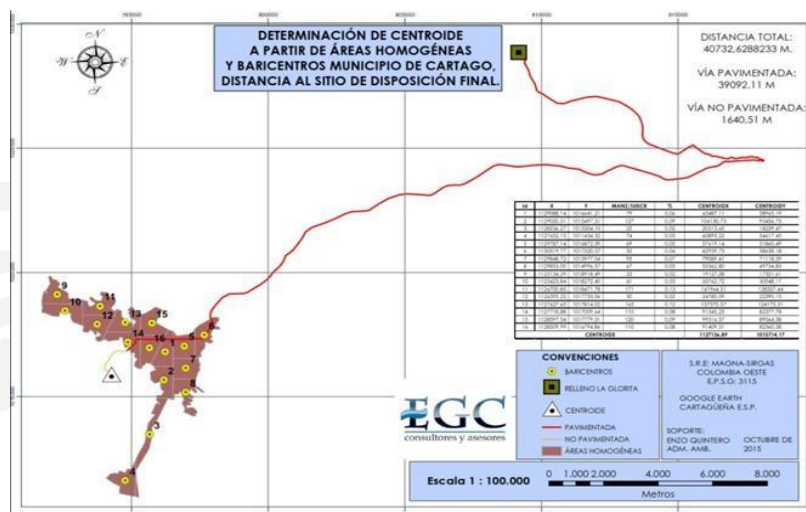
DETERMINACIÓN DE CENTROIDE A PARTIR DE ÁREAS HOMOGÉNEAS Y BARICENTROS MUNICIPIO DE CARTAGO, DISTANCIA AL SITIO DE DISPOSICIÓN FINAL.

DISTANCIA TOTAL: 40732.6288233 M.

VÍA PAVIMENTADA: 39092.11 M

VÍA NO PAVIMENTADA: 1640.51 M

N
E
S
W

9
10
11
12
13
15
14
16
1
5
6
7
2
8
3
4

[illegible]

CONVENCIONES
BARICENTROS
RELLENO LA GLORITA
CENTROIDE
PAVIMENTADA
NO PAVIMENTADA
ÁREAS HOMOGÉNEAS

S.R.E: MAGNA-SIRGAS
COLOMBIA OESTE
E.P.S.G: 3115

GOOGLE EARTH
CARTAGÜEÑA E.S.P.

SOPORTE:
ENZO QUINTERO ADM. AMB.
OCTUBRE DE 2015

EGC
consultores y asesores

Escala 1 : 100.000

0 1.000 2.000 4.000 6.000 8.000
Metros